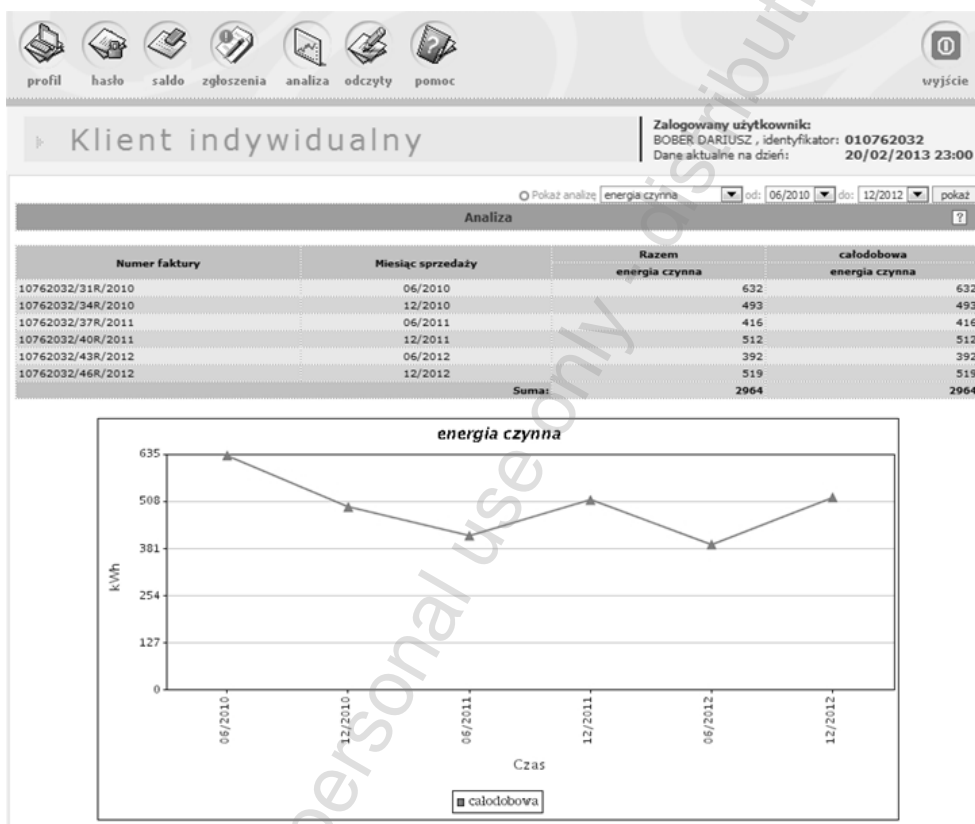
profil hasło saldo zgłoszenia analiza odczyty pomoc wyjście

Klient indywidualny

Zalogowany użytkownik:
BOBER DARIUSZ , identyfikator: 010762032
Dane aktualne na dzień: 20/02/2013 23:00

Pokaż analizę energia czynna od: 06/2010 do: 12/2012 pokaż

Analiza

| Numer faktury | Miesiąc sprzedaży | Razem energia czynna | całodobowa energia czynna |
|---|---|---|---|
| 10762032/31R/2010 | 06/2010 | 632 | 632 |
| 10762032/34R/2010 | 12/2010 | 493 | 493 |
| 10762032/37R/2011 | 06/2011 | 416 | 416 |
| 10762032/40R/2011 | 12/2011 | 512 | 512 |
| 10762032/43R/2012 | 06/2012 | 392 | 392 |
| 10762032/46R/2012 | 12/2012 | 519 | 519 |
| | Suma: | 2964 | 2964 |

energia czynna

635
508
381
254
127
0

kWh

06/2010 12/2010 06/2011 12/2011 06/2012 12/2012

Czas

całodobowa

personal use only - distribution